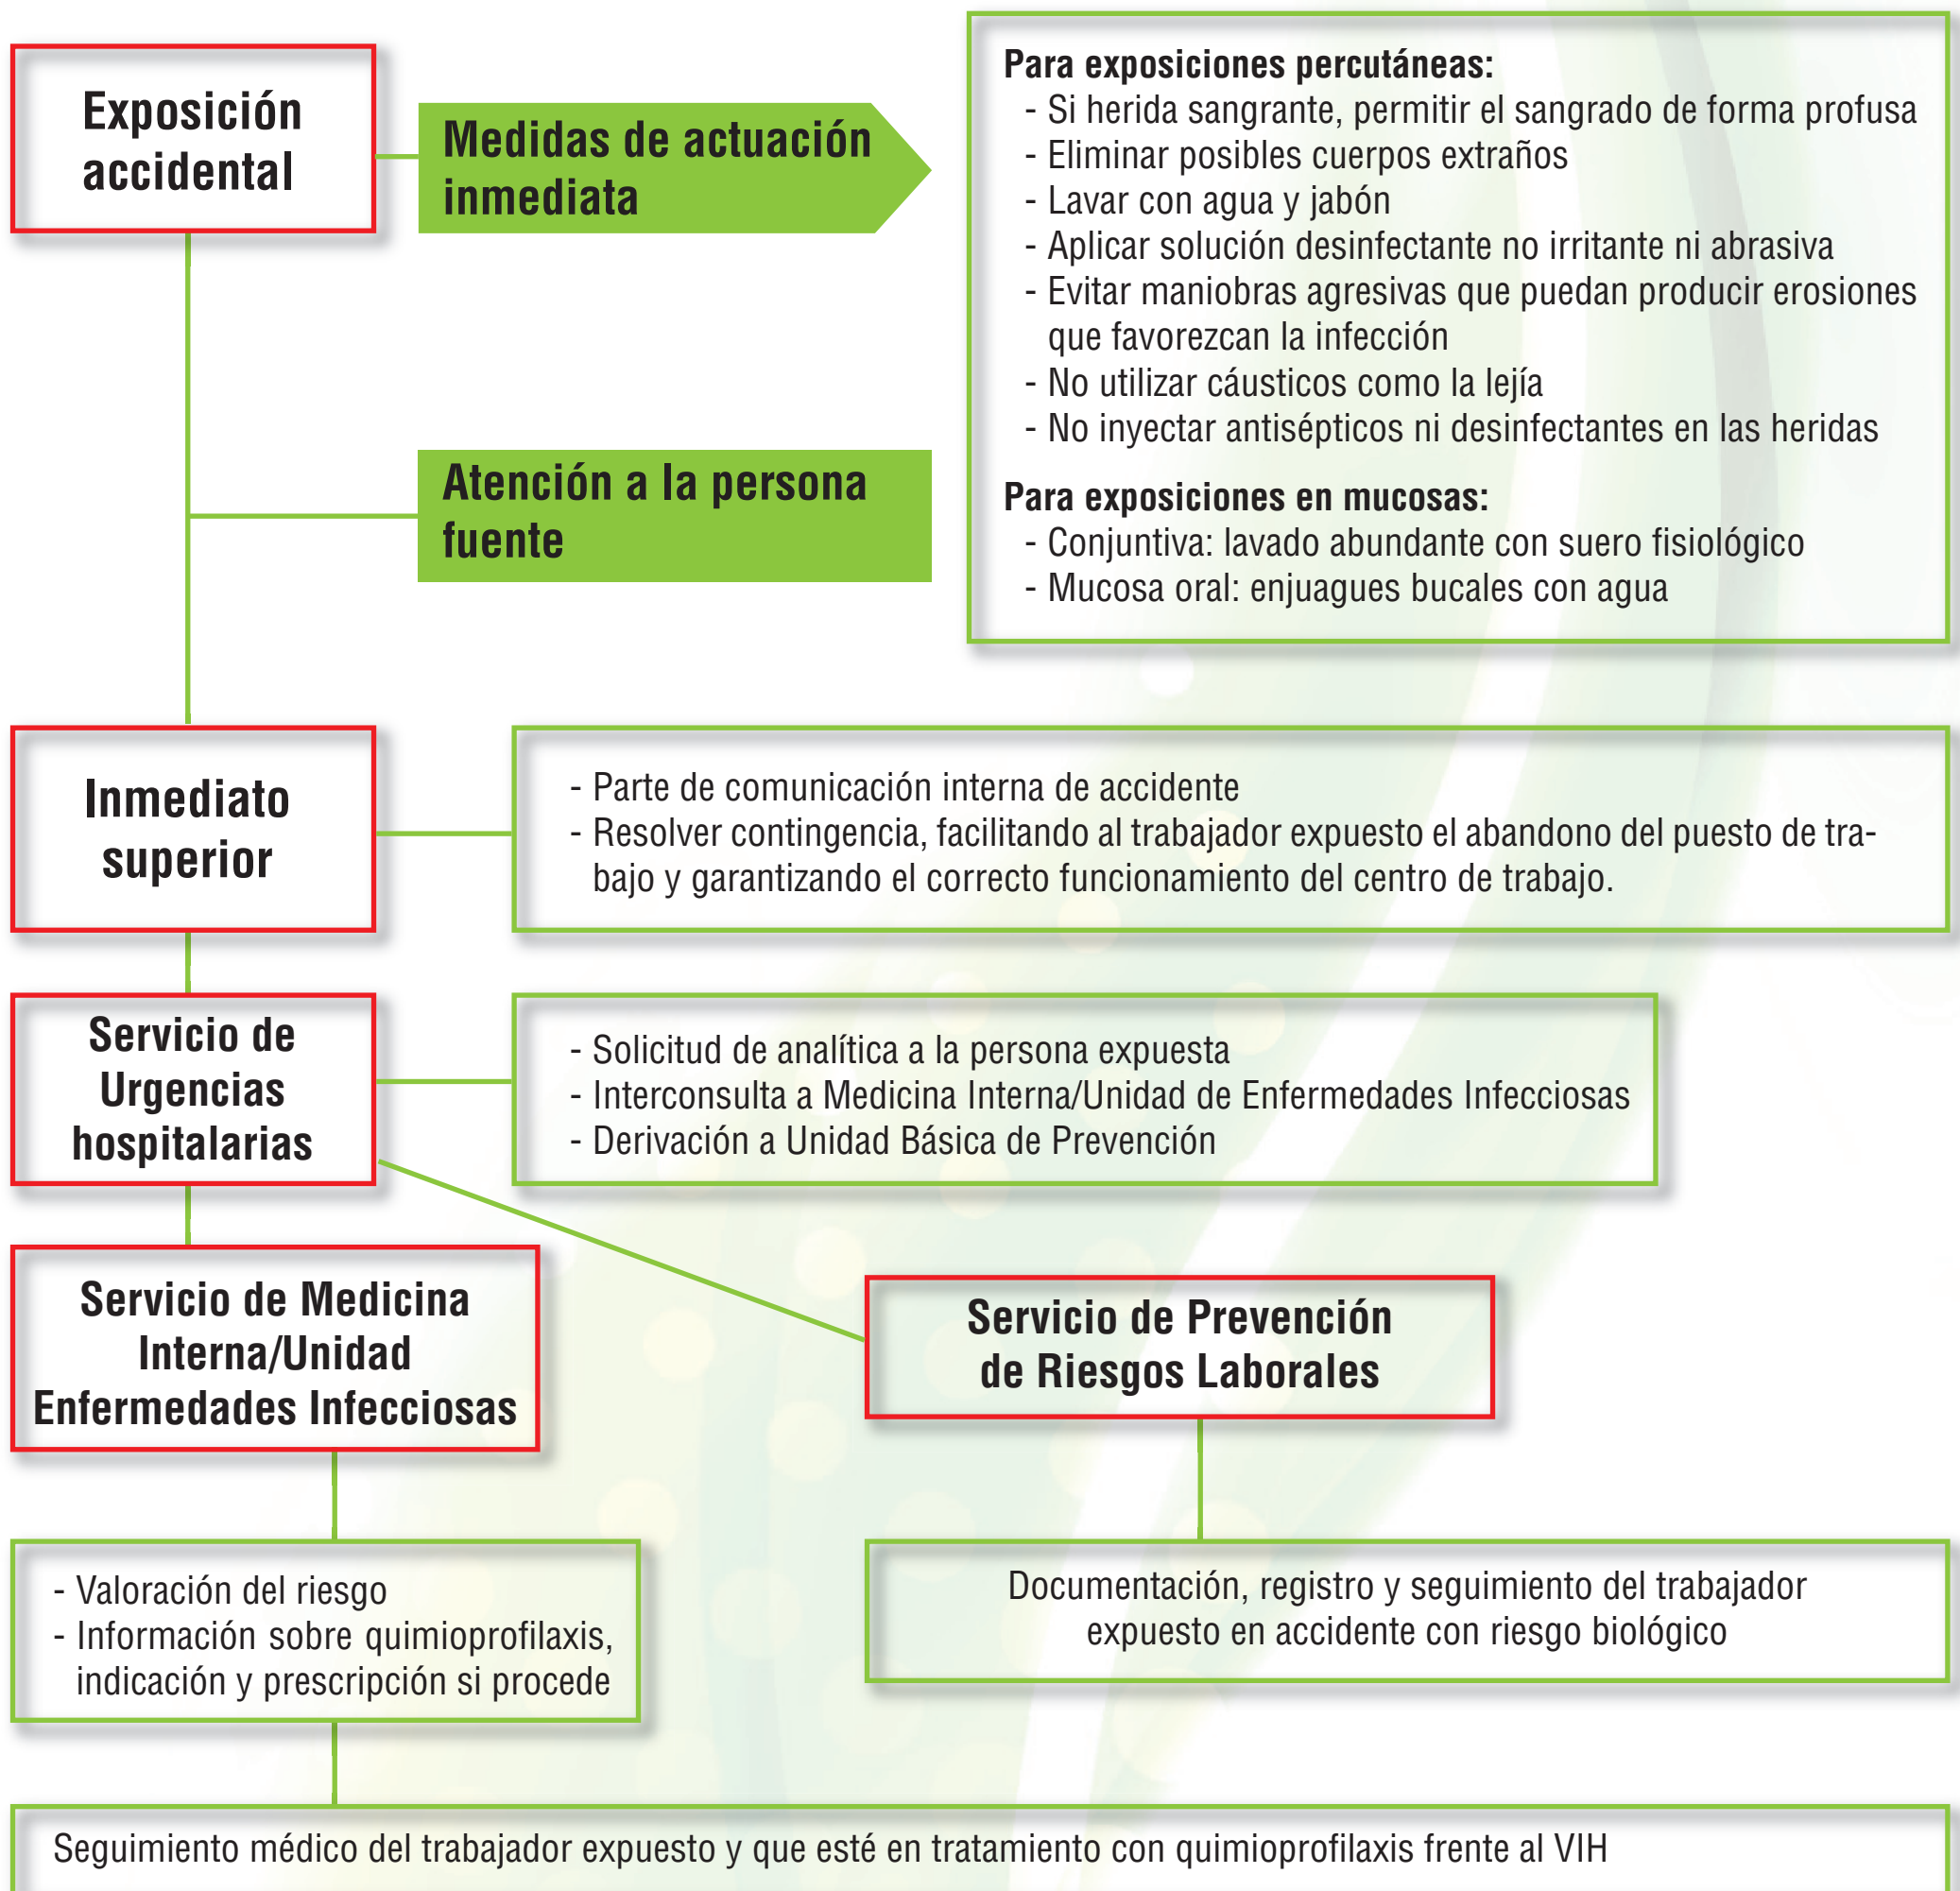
Exposición accidental

Medidas de actuación inmediata

Para exposiciones percutáneas:
- Si herida sangrante, permitir el sangrado de forma profusa
- Eliminar posibles cuerpos extraños
- Lavar con agua y jabón
- Aplicar solución desinfectante no irritante ni abrasiva
- Evitar maniobras agresivas que puedan producir erosiones que favorezcan la infección
- No utilizar cáusticos como la lejía
- No inyectar antisépticos ni desinfectantes en las heridas

Para exposiciones en mucosas:
- Conjuntiva: lavado abundante con suero fisiológico
- Mucosa oral: enjuagues bucales con agua

Atención a la persona fuente

Inmediato superior

- Parte de comunicación interna de accidente
- Resolver contingencia, facilitando al trabajador expuesto el abandono del puesto de trabajo y garantizando el correcto funcionamiento del centro de trabajo.

Servicio de Urgencias hospitalarias

- Solicitud de analítica a la persona expuesta
- Interconsulta a Medicina Interna/Unidad de Enfermedades Infecciosas
- Derivación a Unidad Básica de Prevención

Servicio de Medicina Interna/Unidad Enfermedades Infecciosas

Servicio de Prevención de Riesgos Laborales

- Valoración del riesgo
- Información sobre quimioprofilaxis, indicación y prescripción si procede

Documentación, registro y seguimiento del trabajador expuesto en accidente con riesgo biológico

Seguimiento médico del trabajador expuesto y que esté en tratamiento con quimioprofilaxis frente al VIH